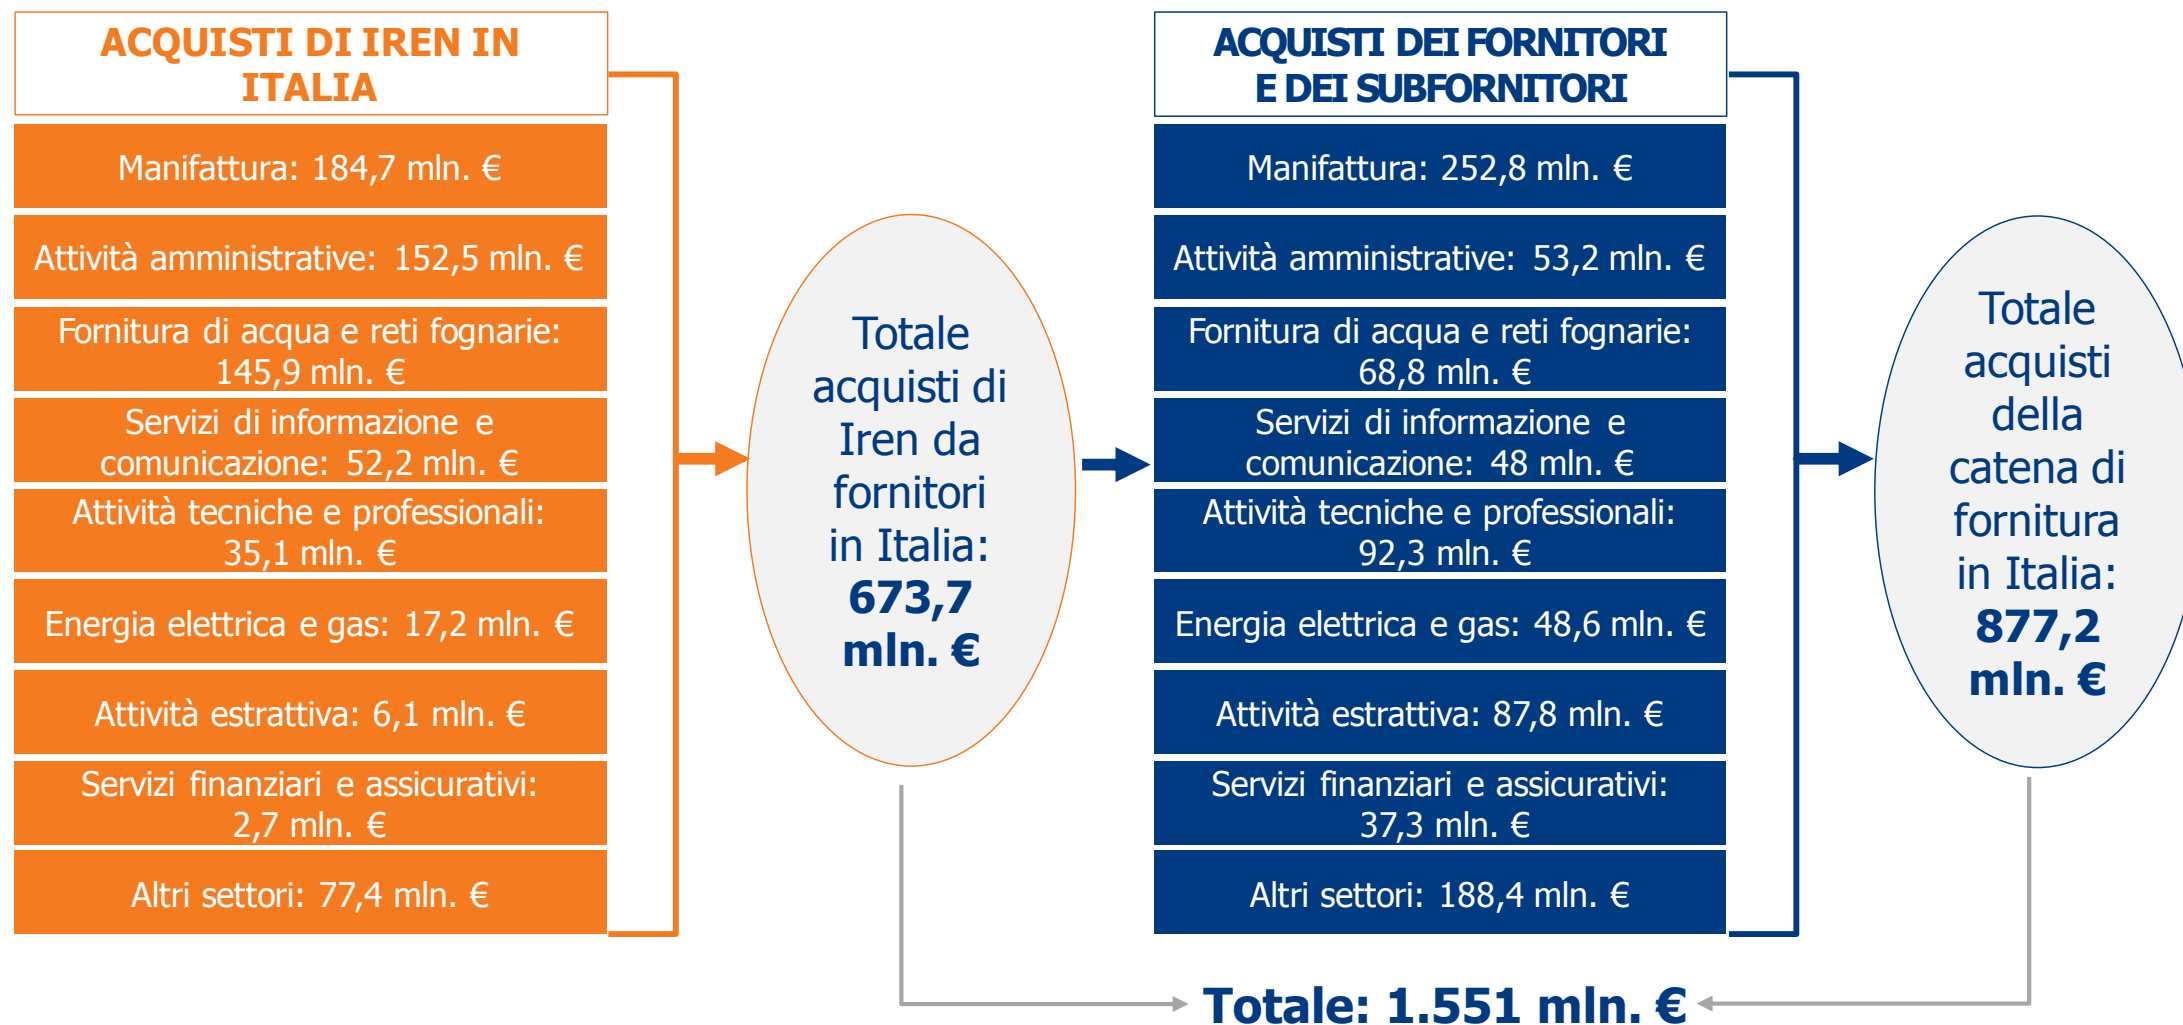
ACQUISTI DI IREN IN ITALIA

Manifattura: 184,7 mln. €

Attività amministrative: 152,5 mln. €

Fornitura di acqua e reti fognarie: 145,9 mln. €

Servizi di informazione e comunicazione: 52,2 mln. €

Attività tecniche e professionali: 35,1 mln. €

Energia elettrica e gas: 17,2 mln. €

Attività estrattiva: 6,1 mln. €

Servizi finanziari e assicurativi: 2,7 mln. €

Altri settori: 77,4 mln. €

Totale acquisti di Iren da fornitori in Italia: **673,7 mln. €**

ACQUISTI DEI FORNITORI E DEI SUBFORNITORI

Manifattura: 252,8 mln. €

Attività amministrative: 53,2 mln. €

Fornitura di acqua e reti fognarie: 68,8 mln. €

Servizi di informazione e comunicazione: 48 mln. €

Attività tecniche e professionali: 92,3 mln. €

Energia elettrica e gas: 48,6 mln. €

Attività estrattiva: 87,8 mln. €

Servizi finanziari e assicurativi: 37,3 mln. €

Altri settori: 188,4 mln. €

Totale acquisti della catena di fornitura in Italia: **877,2 mln. €**

Totale: 1.551 mln. €